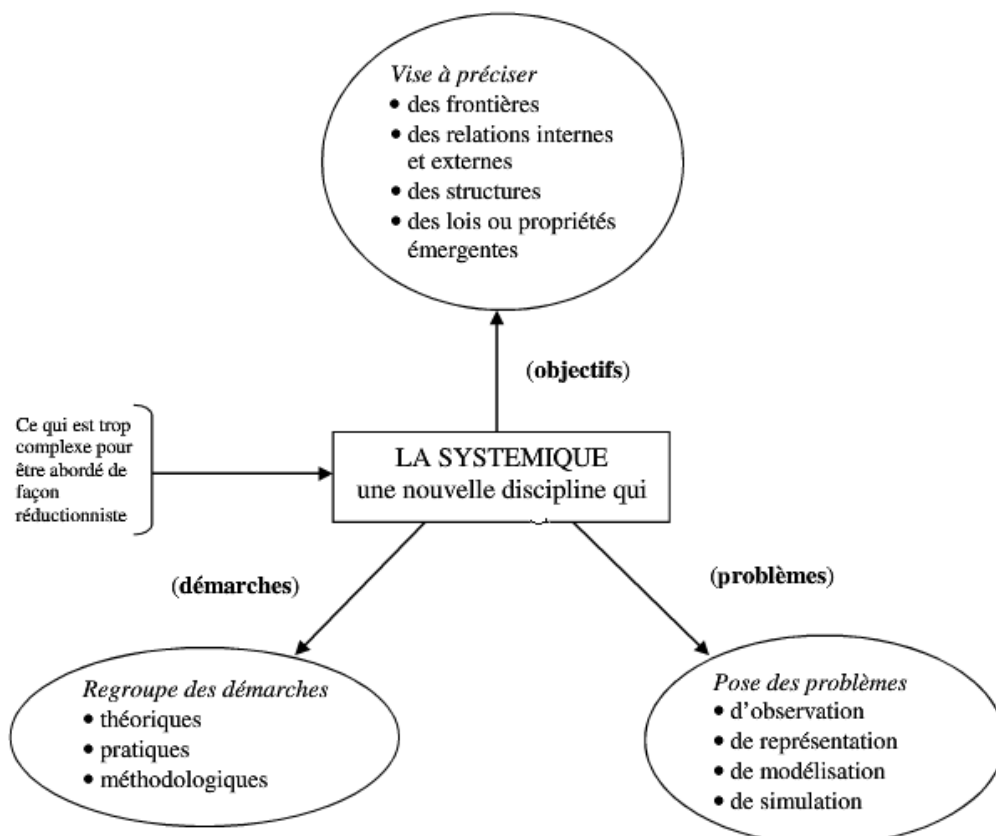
*Vise à préciser*
• des frontières
• des relations internes et externes
• des structures
• des lois ou propriétés émergentes

(**objectifs**)

Ce qui est trop complexe pour être abordé de façon réductionniste

LA SYSTEMIQUE
une nouvelle discipline qui

(**démarches**)

(**problèmes**)

*Regroupe des démarches*
• théoriques
• pratiques
• méthodologiques

*Pose des problèmes*
• d'observation
• de représentation
• de modélisation
• de simulation